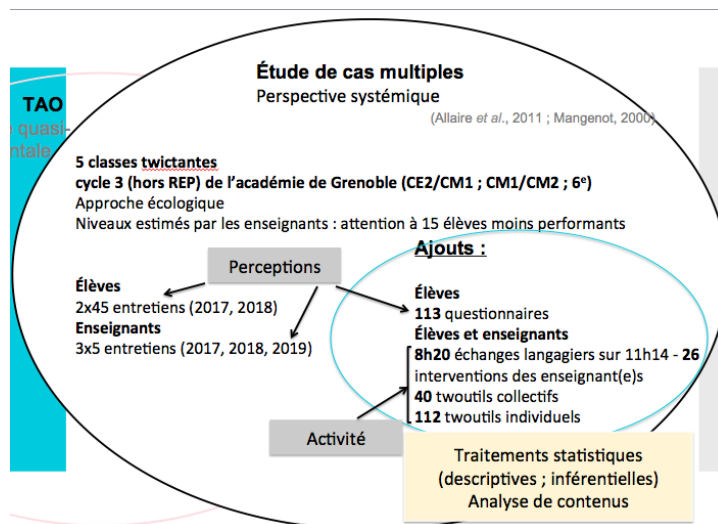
TAO
e quasi-
ntale

Étude de cas multiples
Perspective systémique
(Allaire et al., 2011 ; Mangenot, 2000)

5 classes twictantes
cycle 3 (hors REP) de l'académie de Grenoble (CE2/CM1 ; CM1/CM2 ; 6$^{e}$)
Approche écologique
Niveaux estimés par les enseignants : attention à 15 élèves moins performants

Perceptions

Élèves
2x45 entretiens (2017, 2018)
Enseignants
3x5 entretiens (2017, 2018, 2019)

Ajouts :
Élèves
113 questionnaires
Élèves et enseignants
8h20 échanges langagiers sur 11h14 - 26 interventions des enseignant(e)s
40 twoutils collectifs
112 twoutils individuels

Activité

Traitements statistiques
(descriptives ; inférentielles)
Analyse de contenus